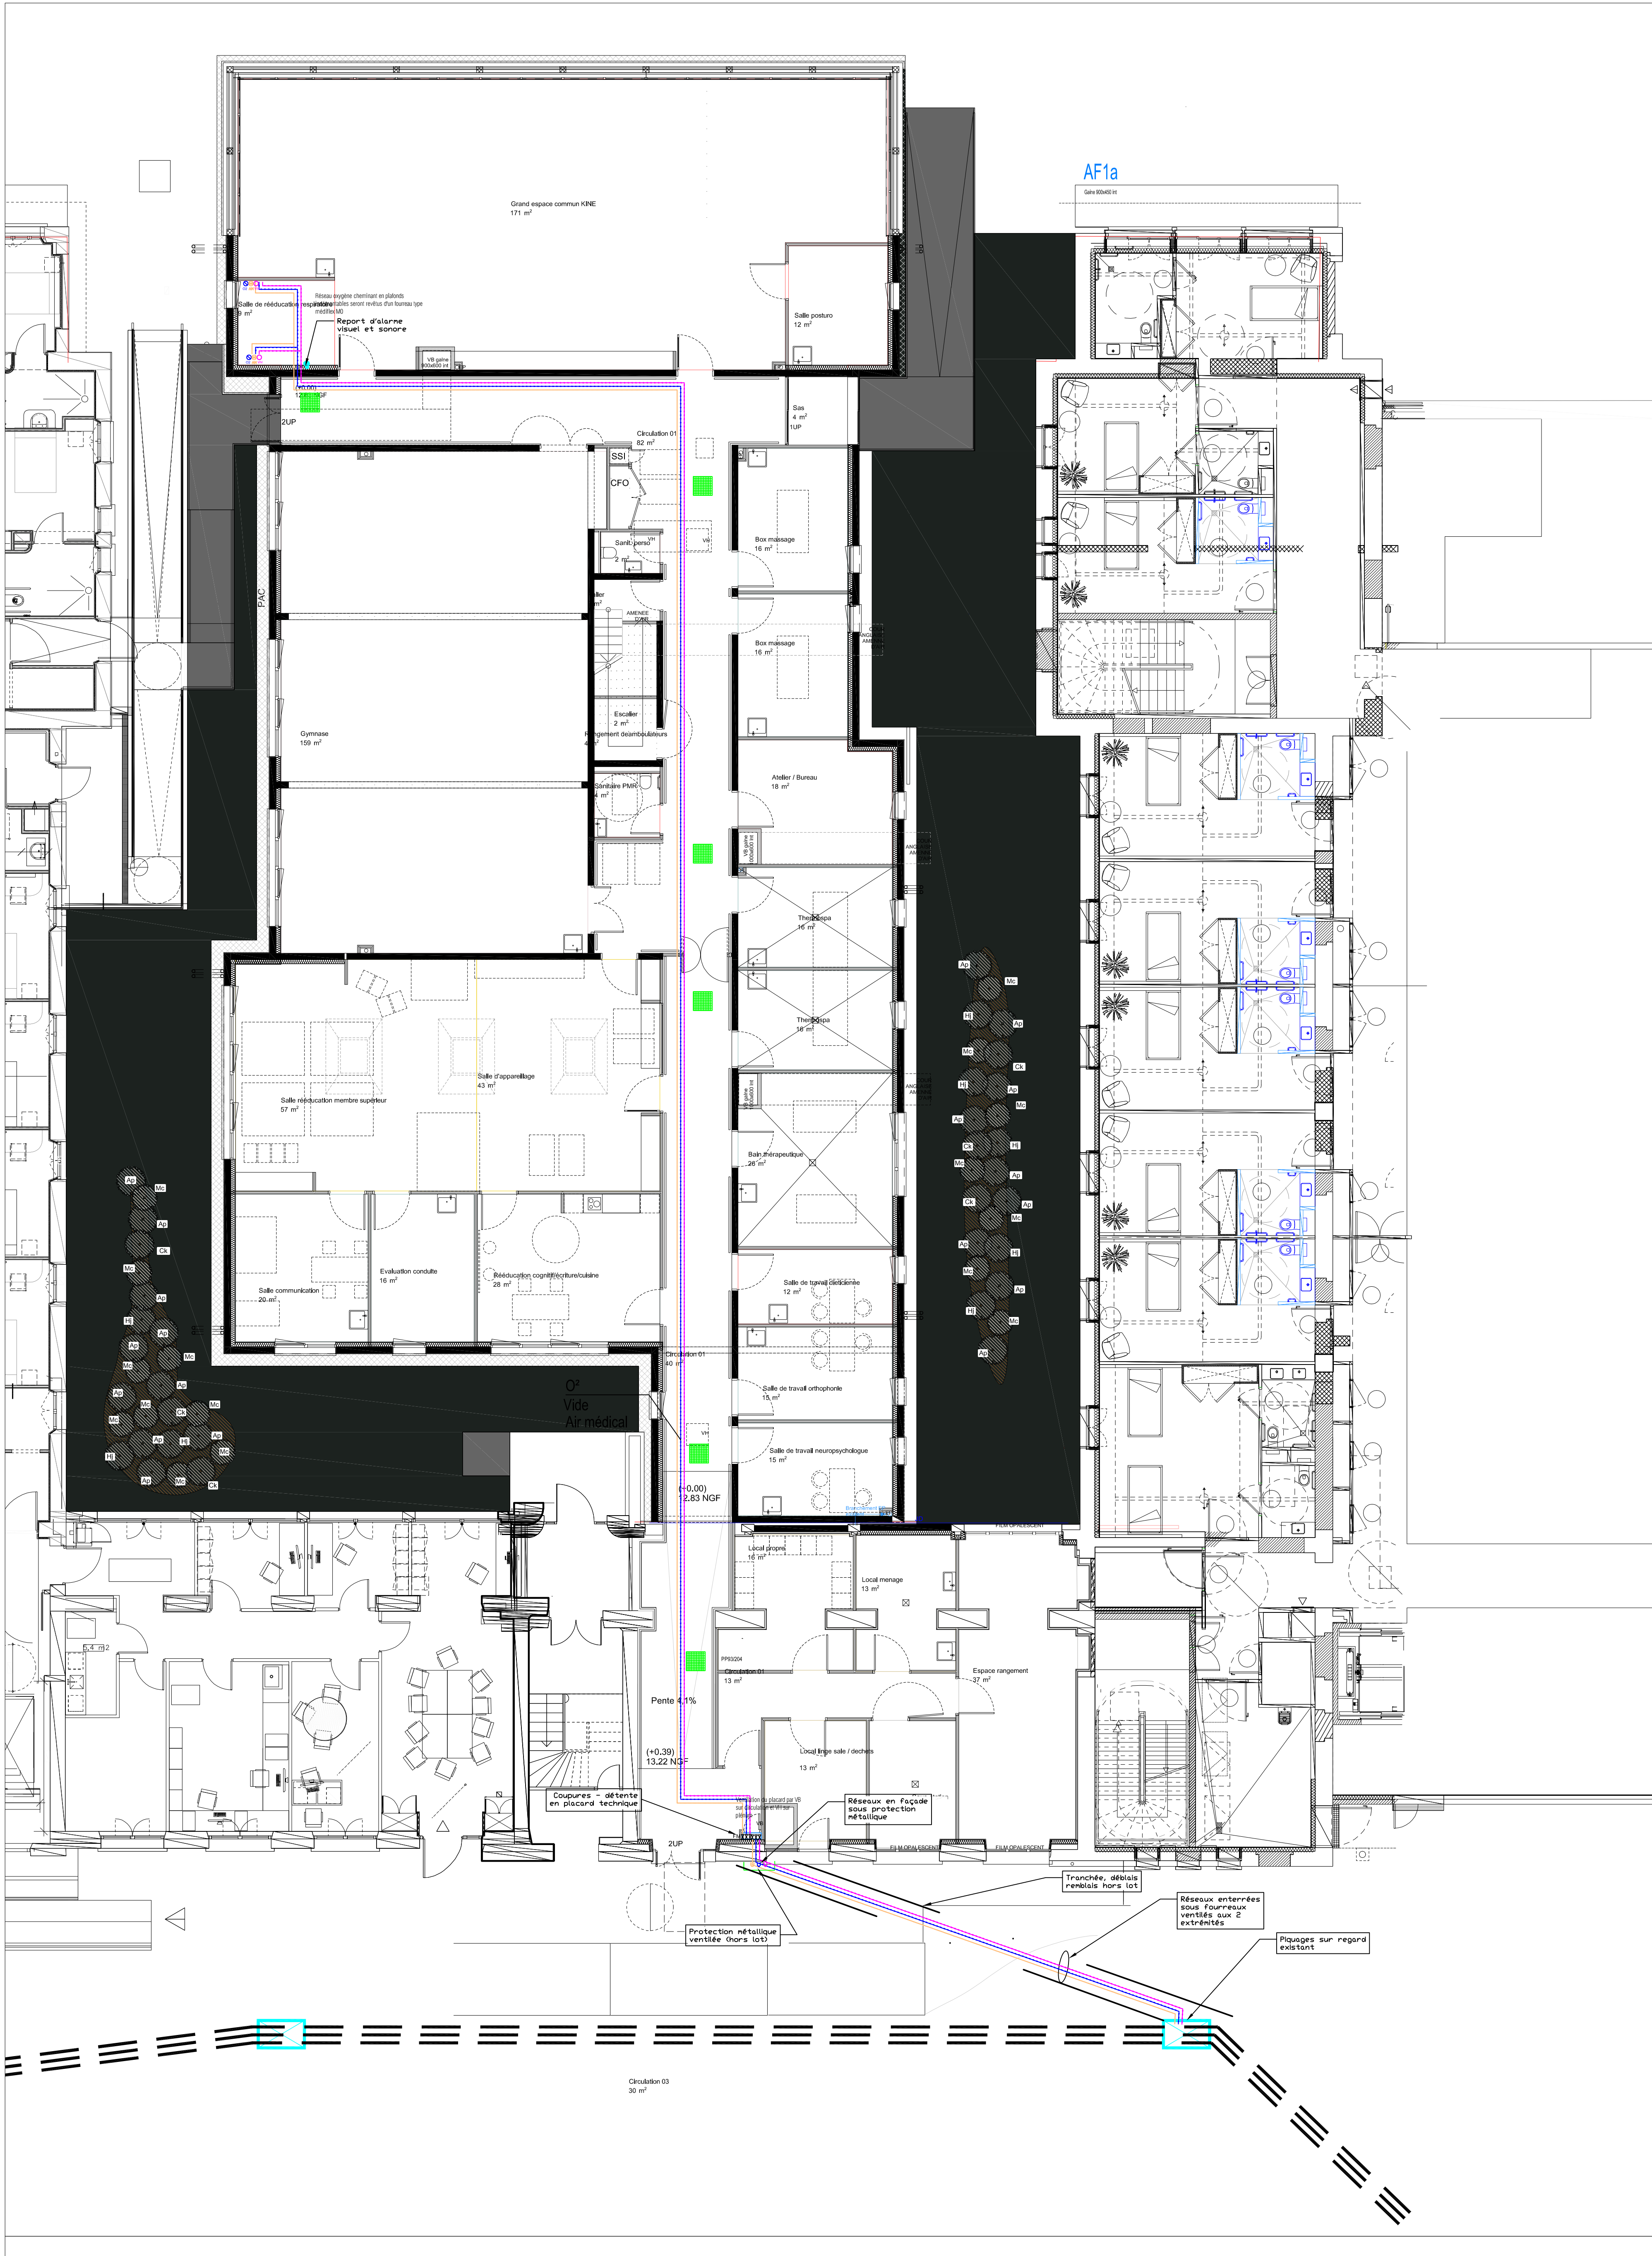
AF1a

Gaine 900x450 Int

Grand espace commun KINE
171 m²

Salle de rééducation respiratoire
9 m²

Réseau oxygène cheminant en plafonds démontables seront revêtus d'un fourreau type médiflex M0

Report d'alarme visuel et sonore

VB gaine 600x600 Int

Salle posturo
12 m²

(+0.00)
12.83 NGF

2UP

Sas
4 m²
1UP

Circulation 01
82 m²

SSI

CFO

Sanit. perso
2 m²

PAC

Box massage
16 m²

Box massage
16 m²

Escalier
2 m²

Rangement deambulateurs
4 m²

Gymnase
159 m²

Atelier / Bureau
18 m²

Sanitaire PMR
4 m²

Thermospa
16 m²

Thermospa
16 m²

Salle d'appareillage
43 m²

Salle rééducation membre superieur
57 m²

Bain thérapeutique
26 m²

Salle communication
20 m²

Evaluation conduite
16 m²

Rééducation cognitif/écriture/cuisine
28 m²

Salle de travail diététicienne
12 m²

Circulation 01
40 m²

Salle de travail orthophonie
15 m²

O²
Vide
Air médical

Salle de travail neuropsychologue
15 m²

(+0.00)
12.83 NGF

Local propre
16 m²

Local menage
13 m²

Espace rangement
37 m²

Circulation 01
13 m²

Pente 4.1%

(+0.39)
13.22 NGF

Local linge sale / dechets
13 m²

5.4 m2

Coupures - détente en placard technique

Réseaux en façade sous protection métallique

2UP

FILM OPALESCENT

FILM OPALESCENT

Tranchée, déblais remblais hors lot

Réseaux enterrées sous fourreaux ventilés aux 2 extrémités

Protection métallique ventilée (hors lot)

Piquages sur regard existant

Circulation 03
30 m²

Ap
Mc
Ck
Hj